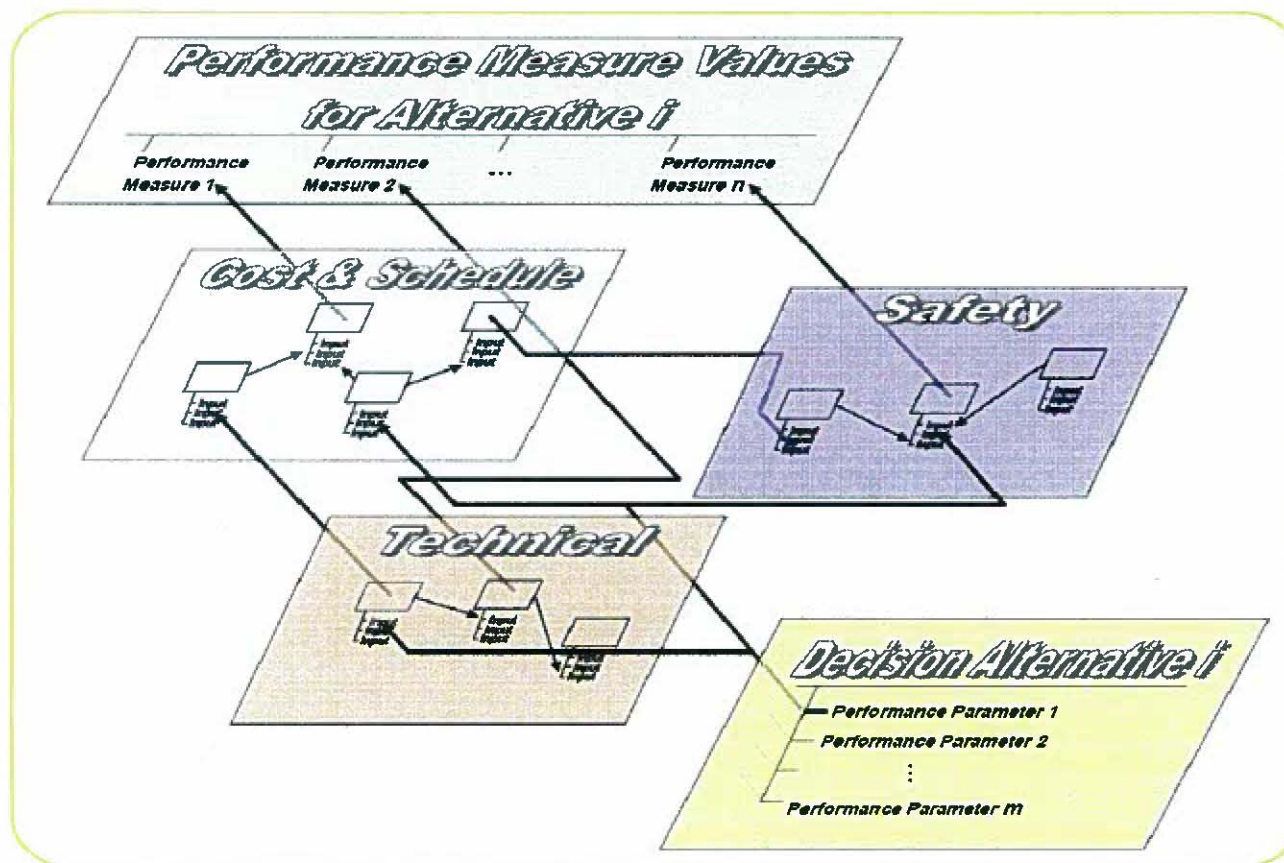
Performance Measure Values for Alternative i

Performance Measure 1

Performance Measure 2

...

Performance Measure n

Cost & Schedule

Input
Input
Input

Input
Input
Input

Input
Input
Input

Input
Input
Input

Safety

Input
Input
Input

Input
Input
Input

Input
Input
Input

Technical

Input
Input
Input

Input
Input
Input

Input
Input
Input

Decision Alternative i

Performance Parameter 1

Performance Parameter 2

⋮

Performance Parameter m